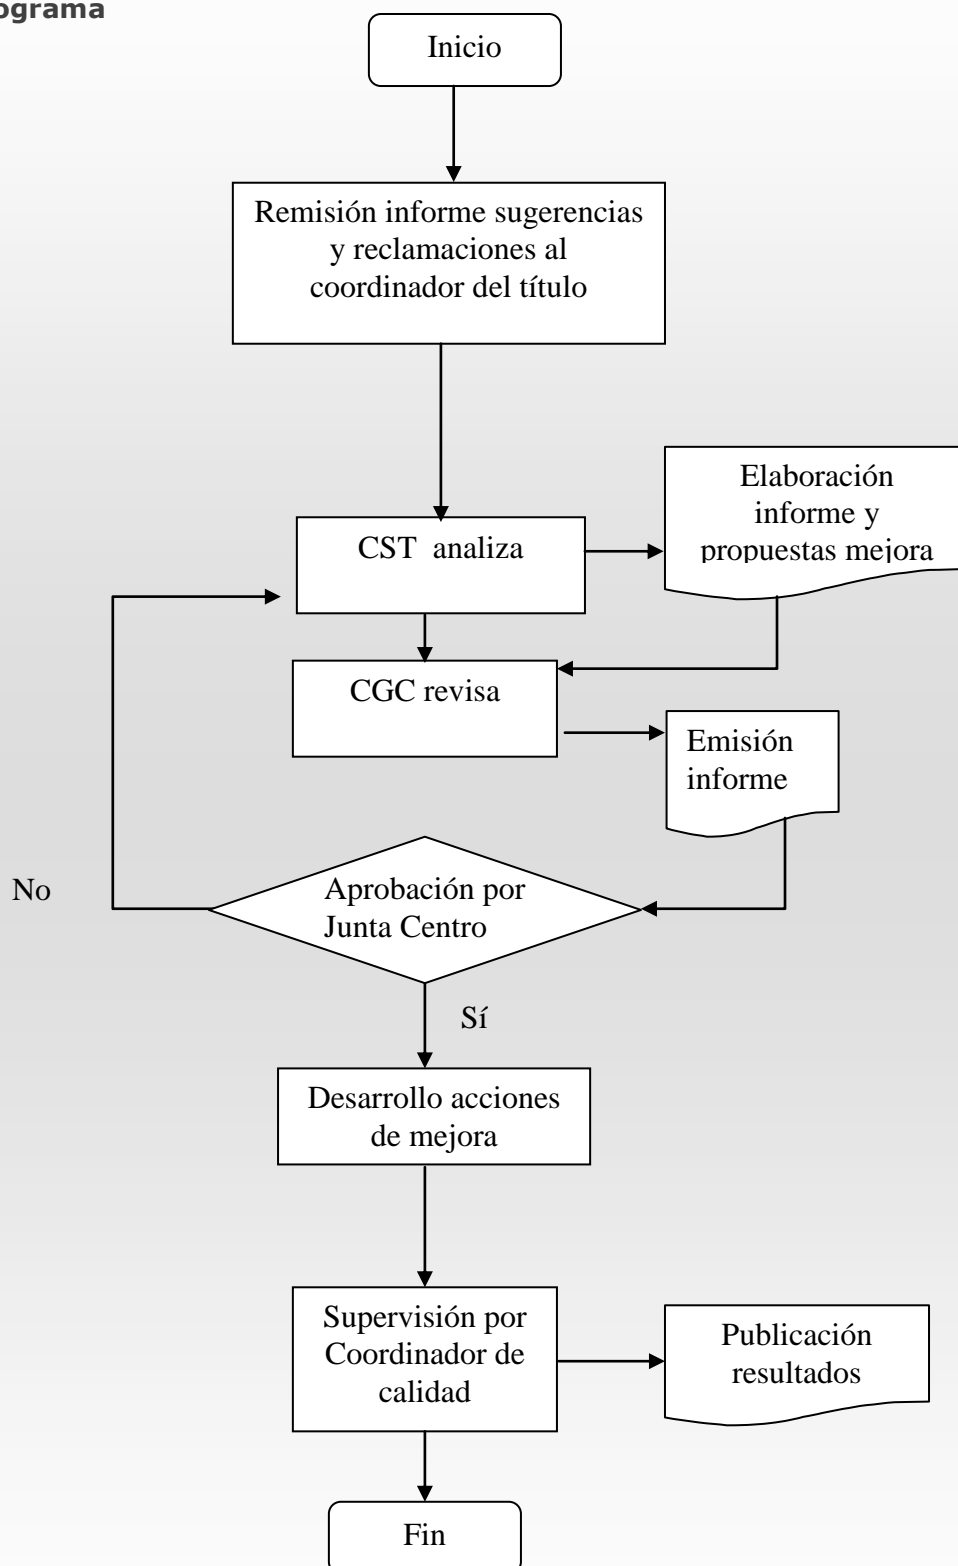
ograma

Inicio

Remisión informe sugerencias y reclamaciones al coordinador del título

CST analiza

Elaboración informe y propuestas mejora

CGC revisa

Emisión informe

No

Aprobación por Junta Centro

Sí

Desarrollo acciones de mejora

Supervisión por Coordinador de calidad

Publicación resultados

Fin